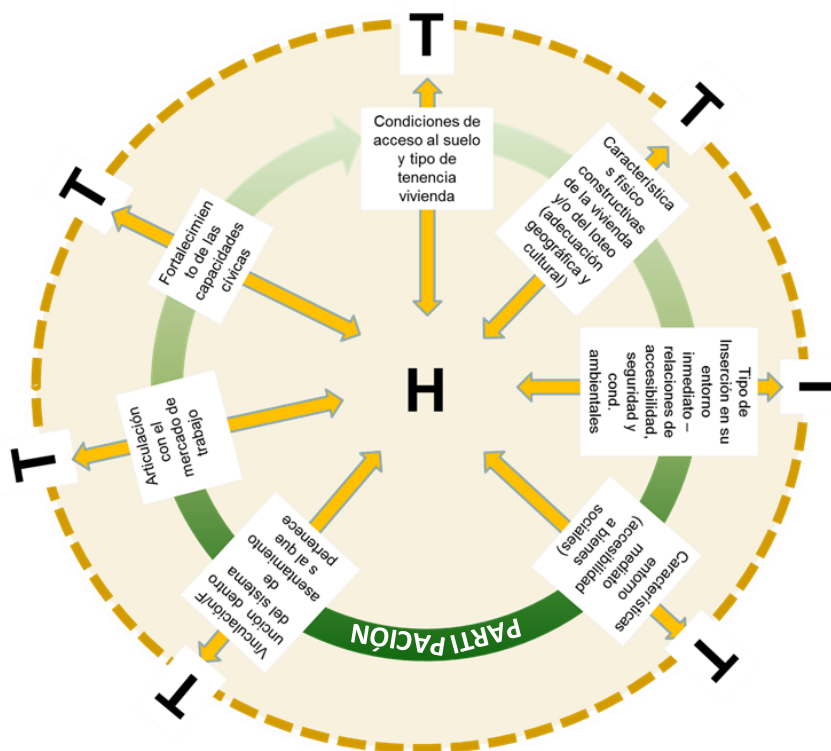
T

Condiciones de acceso al suelo y tipo de tenencia vivienda

T

Característica s físico constructivas de la vivienda y/o del loteo (adecuación geográfica y cultural)

T

Fortalecimiento de las capacidades cívicas

H

Tipo de Inserción en su entorno inmediato – relaciones de accesibilidad, seguridad y cond. ambientales

T

T

Articulación con el mercado trabajo

Vinculación/Función dentro del sistema de asentamientos al que pertenece

Características entorno mediato (accesibilidad a bienes sociales)

PARTI PACIÓN

T

T